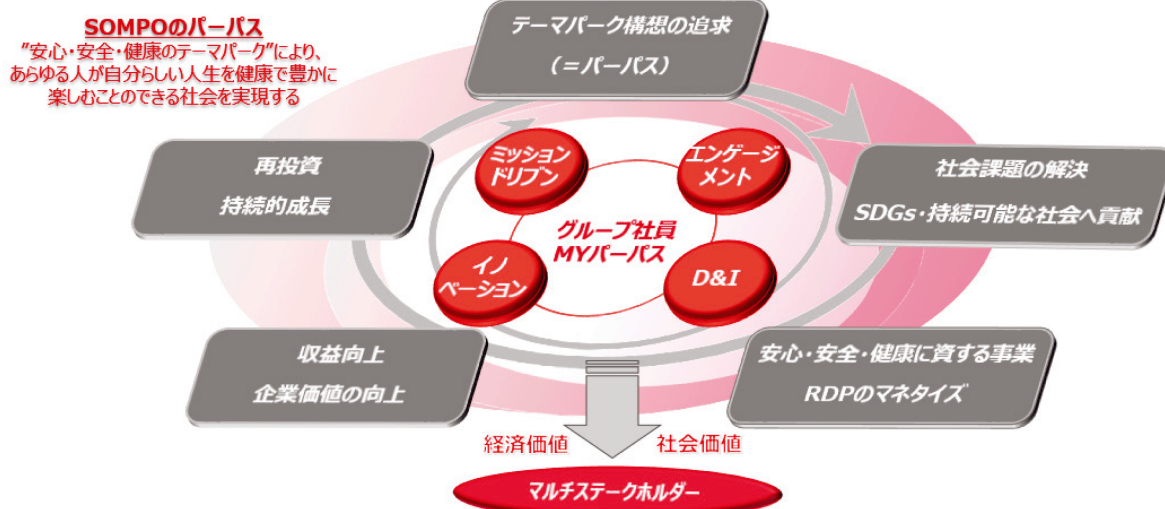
SOMPOのパーパス
"安心・安全・健康のテーマパーク"により、あらゆる人が自分らしい人生を健康で豊かに楽しむことのできる社会を実現する

テーマパーク構想の追求
(=パーパス)

再投資
持続的成長

社会課題の解決
SDGs・持続可能な社会へ貢献

ミッション
ドリブン

エンゲージ
メント

グループ社員
MYパーパス

イノ
ベーション

D&I

収益向上
企業価値の向上

安心・安全・健康に資する事業
RDPのマネタイズ

経済価値

社会価値

マルチステークホルダー